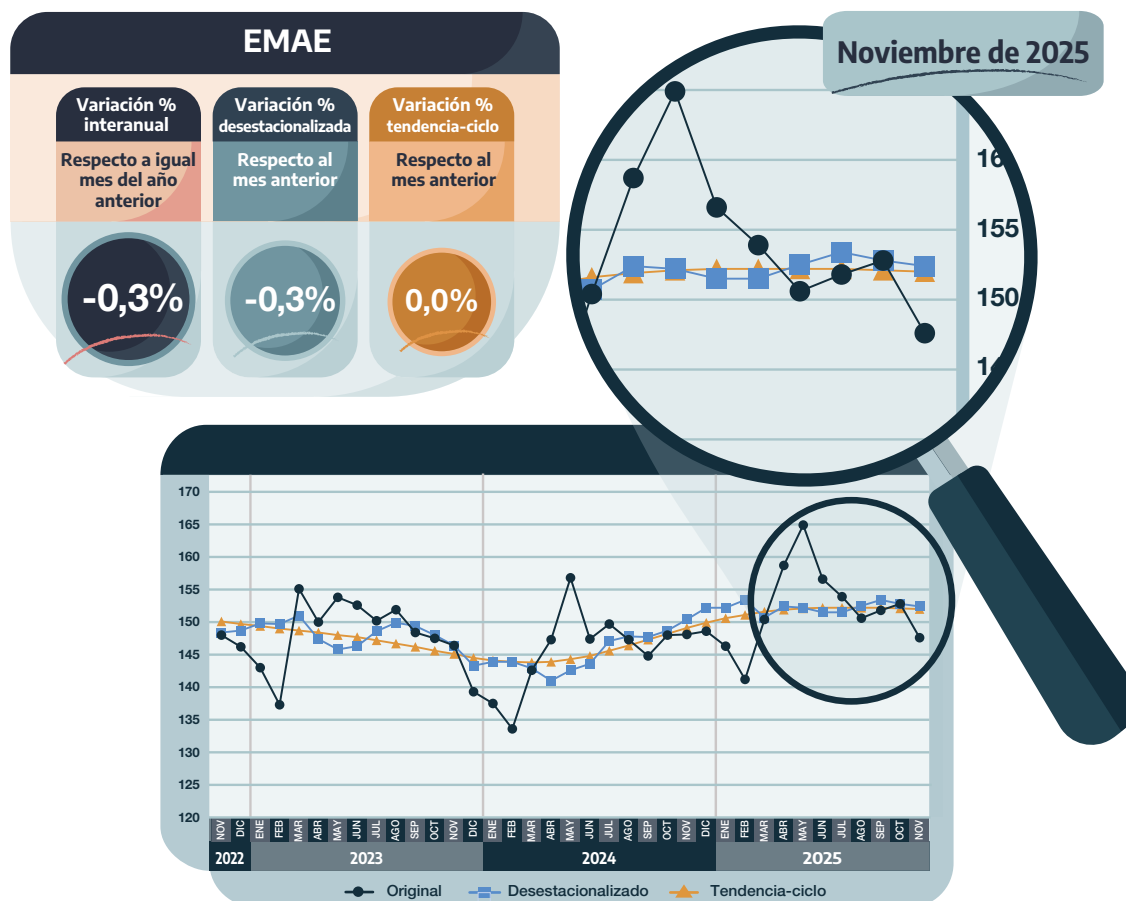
EMAE

Noviembre de 2025

Variación % interanual
Respecto a igual mes del año anterior
-0,3%

Variación % desestacionalizada
Respecto al mes anterior
-0,3%

Variación % tendencia-ciclo
Respecto al mes anterior
0,0%

16
155
150
1

170
165
160
155
150
145
140
135
130
125
120

NOV DIC ENE FEB MAR ABR MAY JUN JUL AGO SEP OCT NOV DIC ENE FEB MAR ABR MAY JUN JUL AGO SEP OCT NOV DIC ENE FEB MAR ABR MAY JUN JUL AGO SEP OCT NOV

2022 2023 2024 2025

Original Desestacionalizado Tendencia-ciclo